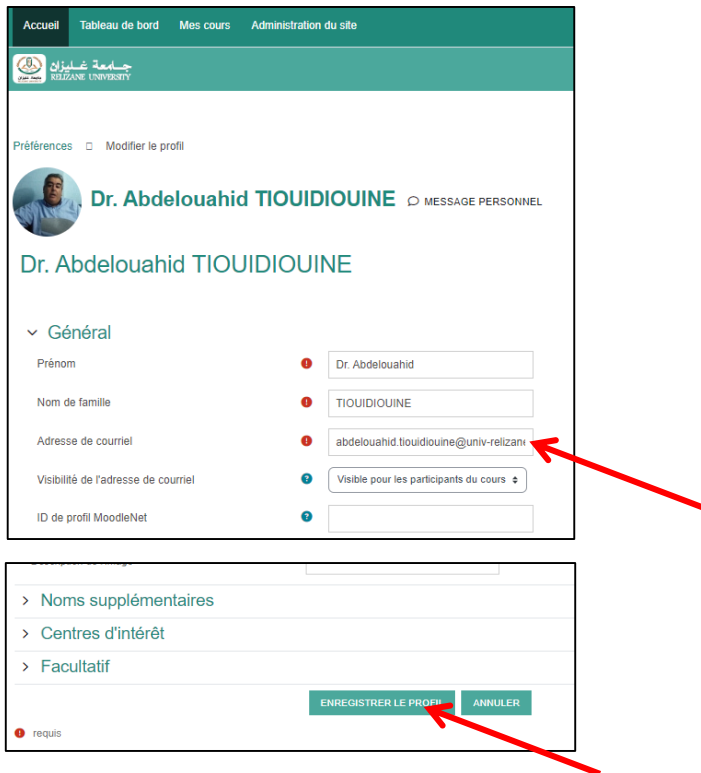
Accueil Tableau de bord Mes cours Administration du site

جامعة غليزان
RELIZANE UNIVERSITY

Préférences Modifier le profil

Dr. Abdelouahid TIOUIDIOUINE MESSAGE PERSONNEL

Dr. Abdelouahid TIOUIDIOUINE

Général

Prénom Dr. Abdelouahid

Nom de famille TIOUIDIOUINE

Adresse de courriel abdelouahid.tiouidiouine@univ-relizane

Visibilité de l'adresse de courriel Visible pour les participants du cours

ID de profil MoodleNet

Noms supplémentaires

Centres d'intérêt

Facultatif

ENREGISTRER LE PROFIL ANNULER

requis